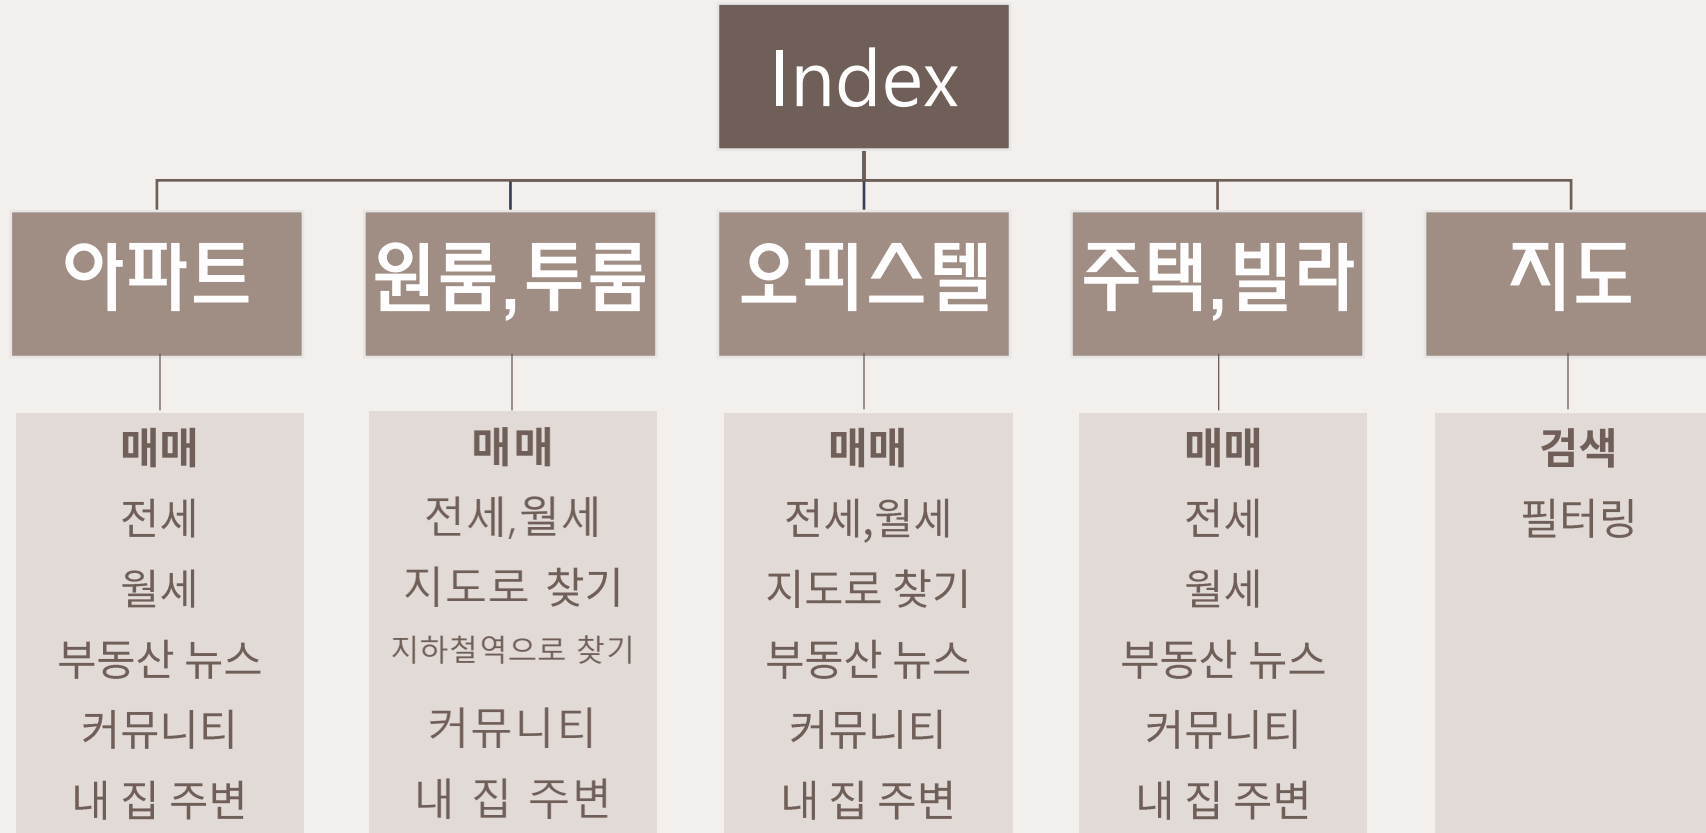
Index

아파트

매매
전세
월세
부동산 뉴스
커뮤니티
내 집 주변

원룸,투룸

매매
전세,월세
지도로 찾기
지하철역으로 찾기
커뮤니티
내 집 주변

오피스텔

매매
전세,월세
지도로 찾기
부동산 뉴스
커뮤니티
내 집 주변

주택,빌라

매매
전세
월세
부동산 뉴스
커뮤니티
내 집 주변

지도

검색
필터링